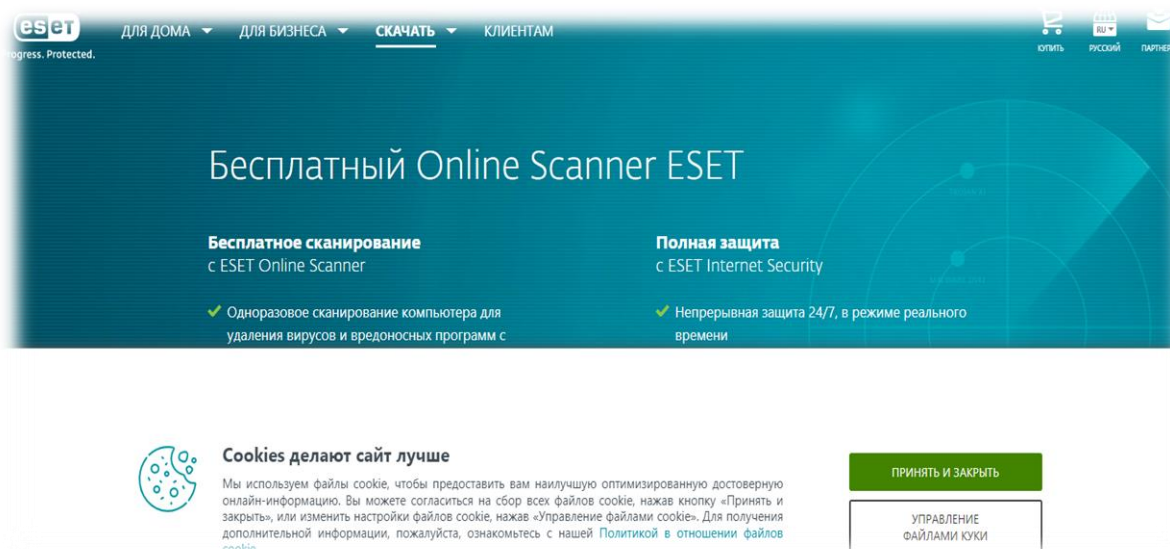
eset
rogress. Protected.

ДЛЯ ДОМА ДЛЯ БИЗНЕСА СКАЧАТЬ КЛИЕНТАМ

КУПИТЬ RU РУССКИЙ ПАРТНЕР

Бесплатный Online Scanner ESET

Бесплатное сканирование
с ESET Online Scanner

Одноразовое сканирование компьютера для удаления вирусов и вредоносных программ с

Полная защита
с ESET Internet Security

Непрерывная защита 24/7, в режиме реального времени

Cookies делают сайт лучше

Мы используем файлы cookie, чтобы предоставить вам наилучшую оптимизированную достоверную онлайн-информацию. Вы можете согласиться на сбор всех файлов cookie, нажав кнопку «Принять и закрыть», или изменить настройки файлов cookie, нажав «Управление файлами cookie». Для получения дополнительной информации, пожалуйста, ознакомьтесь с нашей Политикой в отношении файлов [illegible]

ПРИНЯТЬ И ЗАКРЫТЬ

УПРАВЛЕНИЕ ФАЙЛАМИ КУКИ